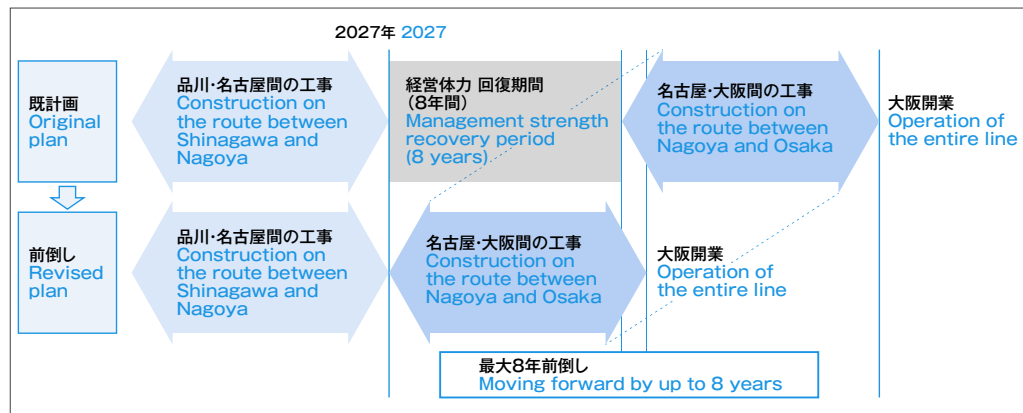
2027年 2027

既計画
Original plan

品川·名古屋間の工事
Construction on the route between Shinagawa and Nagoya

経営体力 回復期間
(8年間)
Management strength recovery period (8 years)

名古屋·大阪間の工事
Construction on the route between Nagoya and Osaka

大阪開業
Operation of the entire line

前倒し
Revised plan

品川·名古屋間の工事
Construction on the route between Shinagawa and Nagoya

名古屋·大阪間の工事
Construction on the route between Nagoya and Osaka

大阪開業
Operation of the entire line

最大8年前倒し
Moving forward by up to 8 years